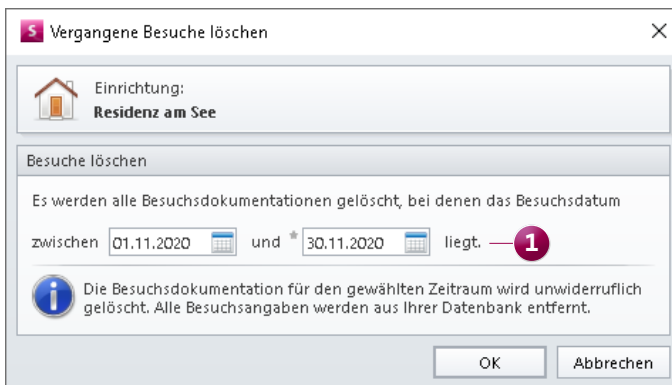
S Vergangene Besuche löschen ×

Einrichtung:
**Residenz am See**

Besuche löschen

Es werden alle Besuchsdokumentationen gelöscht, bei denen das Besuchsdatum

zwischen 01.11.2020 und * 30.11.2020 liegt. 1

Die Besuchsdokumentation für den gewählten Zeitraum wird unwiderruflich gelöscht. Alle Besuchsangaben werden aus Ihrer Datenbank entfernt.

OK Abbrechen